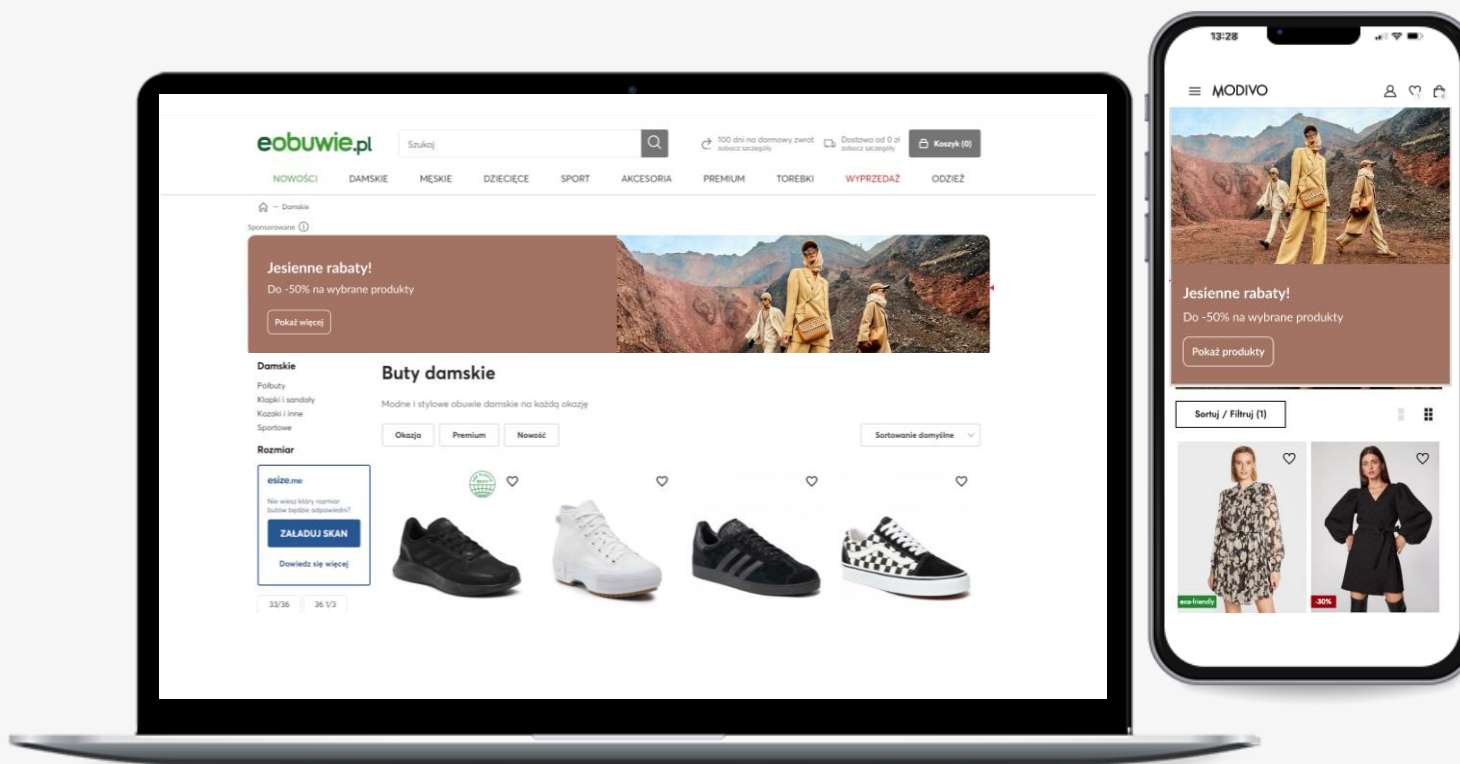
eobuwie.pl

Szukaj

100 dni na darmowy zwrot
zobacz szczegóły

Dostawa od 0 zł
zobacz szczegóły

Koszyk (0)

NOWOŚCI DAMSKIE MĘSKIE DZIECIĘCE SPORT AKCESORIA PREMIUM TOREBKI WYPRZEDAŻ ODZIEŻ

Damskie

Sponsorowane

Jesienne rabaty!
Do -50% na wybrane produkty

Pokaż więcej

Damskie
Półbuty
Klapki i sandały
Kozaki i inne
Sportowe

Rozmiar

esize.me
Nie wiesz który rozmiar butów będzie odpowiedni?

ZAŁADUJ SKAN

Dowiedz się więcej

33/36 36 1/3

Buty damskie

Modne i stylowe obuwie damskie na każdą okazję

Okazja Premium Nowość

Sortowanie domyślne

13:28

MODIVO

Jesienne rabaty!
Do -50% na wybrane produkty

Pokaż produkty

Sortuj / Filtruj (1)

eco-friendly

-30%